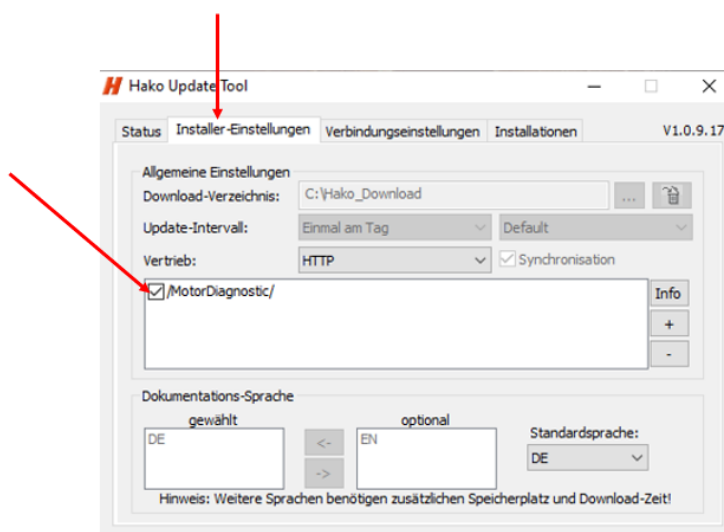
Hako Update Tool

Status | Installer-Einstellungen | Verbindungseinstellungen | Installationen | V1.0.9.17

Allgemeine Einstellungen

Download-Verzeichnis: C:\Hako_Download ...

Update-Intervall: Einmal am Tag | Default

Vertrieb: HTTP | Synchronisation

/MotorDiagnostic/

Info

+

-

Dokumentations-Sprache

gewählt

DE

<-

->

optional

EN

Standardsprache:

DE

Hinweis: Weitere Sprachen benötigen zusätzlichen Speicherplatz und Download-Zeit!